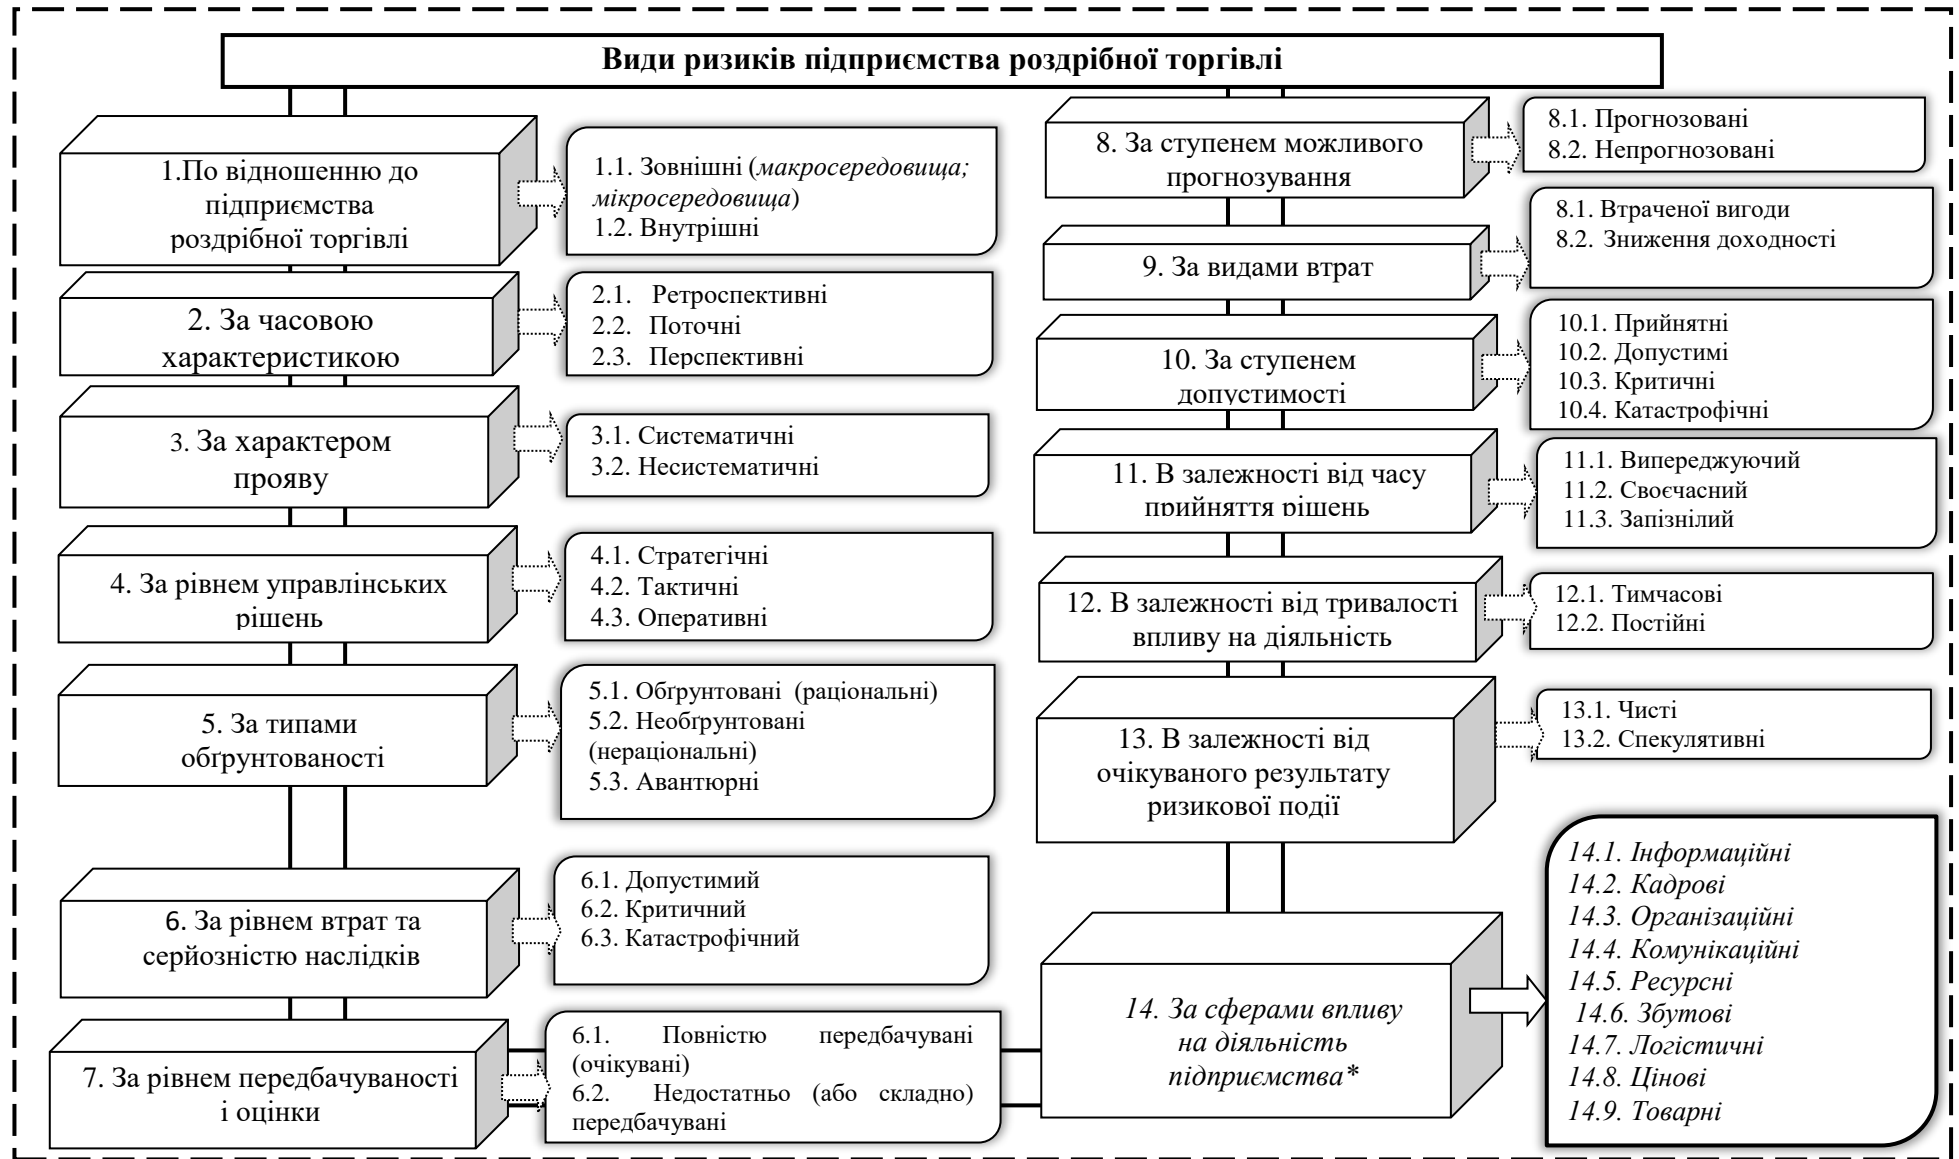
Види ризиків підприємства роздрібної торгівлі

1.По відношенню до підприємства роздрібної торгівлі

1.1. Зовнішні (*макросередовища; мікросередовища*)
1.2. Внутрішні

2. За часовою характеристикою

2.1. Ретроспективні
2.2. Поточні
2.3. Перспективні

3. За характером прояву

3.1. Систематичні
3.2. Несистематичні

4. За рівнем управлінських рішень

4.1. Стратегічні
4.2. Тактичні
4.3. Оперативні

5. За типами обґрунтованості

5.1. Обґрунтовані (раціональні)
5.2. Необґрунтовані (нераціональні)
5.3. Авантюрні

6. За рівнем втрат та серйозністю наслідків

6.1. Допустимий
6.2. Критичний
6.3. Катастрофічний

7. За рівнем передбачуваності і оцінки

6.1. Повністю передбачувані (очікувані)
6.2. Недостатньо (або складно) передбачувані

8. За ступенем можливого прогнозування

8.1. Прогнозовані
8.2. Непрогнозовані

9. За видами втрат

8.1. Втраченої вигоди
8.2. Зниження доходності

10. За ступенем допустимості

10.1. Прийнятні
10.2. Допустимі
10.3. Критичні
10.4. Катастрофічні

11. В залежності від часу прийняття рішень

11.1. Випереджуючий
11.2. Своєчасний
11.3. Запізнілий

12. В залежності від тривалості впливу на діяльність

12.1. Тимчасові
12.2. Постійні

13. В залежності від очікуваного результату ризикової події

13.1. Чисті
13.2. Спекулятивні

*14. За сферами впливу на діяльність підприємства**

*14.1. Інформаційні*
*14.2. Кадрові*
*14.3. Організаційні*
*14.4. Комунікаційні*
*14.5. Ресурсні*
*14.6. Збутові*
*14.7. Логістичні*
*14.8. Цінові*
*14.9. Товарні*